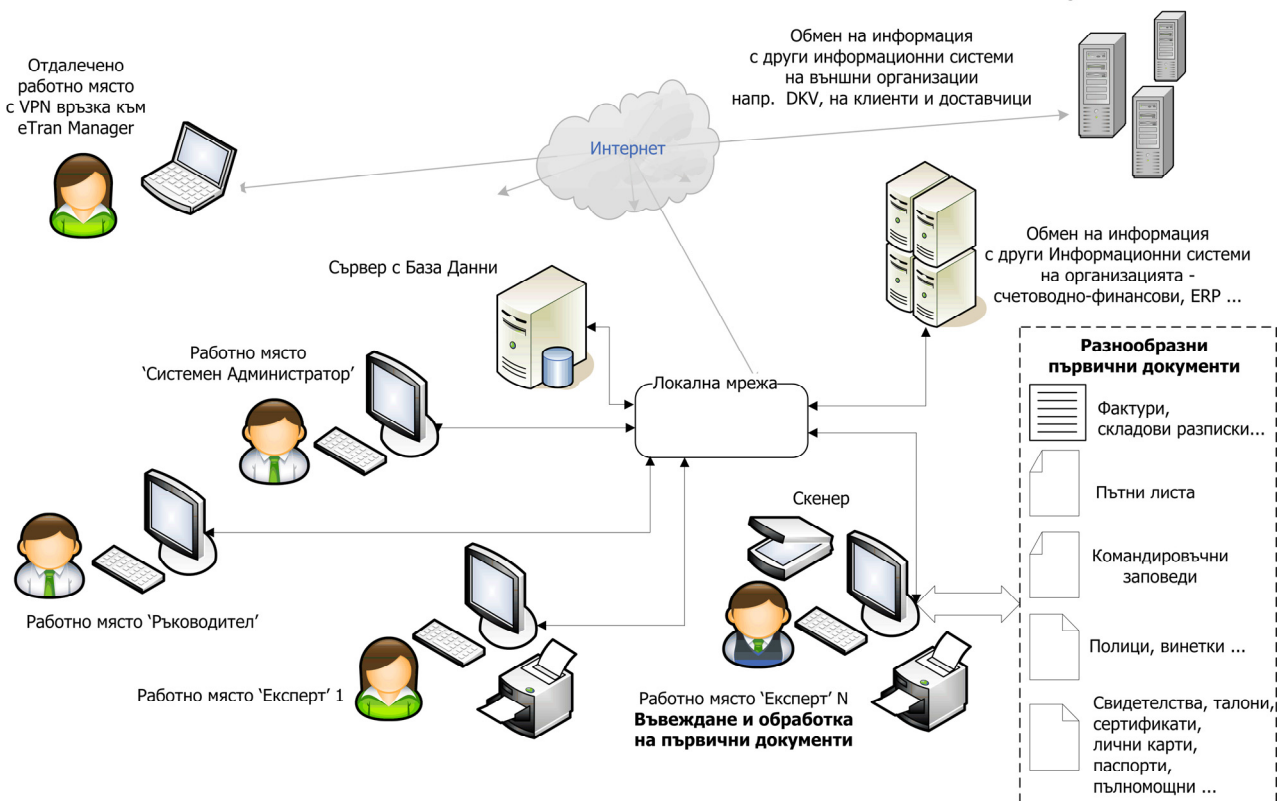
Отдалечено работно място с VPN връзка към eTran Manager

Обмен на информация с други информационни системи на външни организации напр. DKV, на клиенти и доставчици

Интернет

Обмен на информация с други Информационни системи на организацията - счетоводно-финансови, ERP ...

Сървър с База Данни

Работно място 'Системен Администратор'

Локална мрежа

Разнообразни първични документи

Фактури, складови разписки...

Пътни листа

Командировъчни заповеди

Полици, винетки ...

Свидетелства, талони, сертификати, лични карти, паспорти, пълномощни ...

Скенер

Работно място 'Ръководител'

Работно място 'Експерт' 1

Работно място 'Експерт' N
Въвеждане и обработка на първични документи